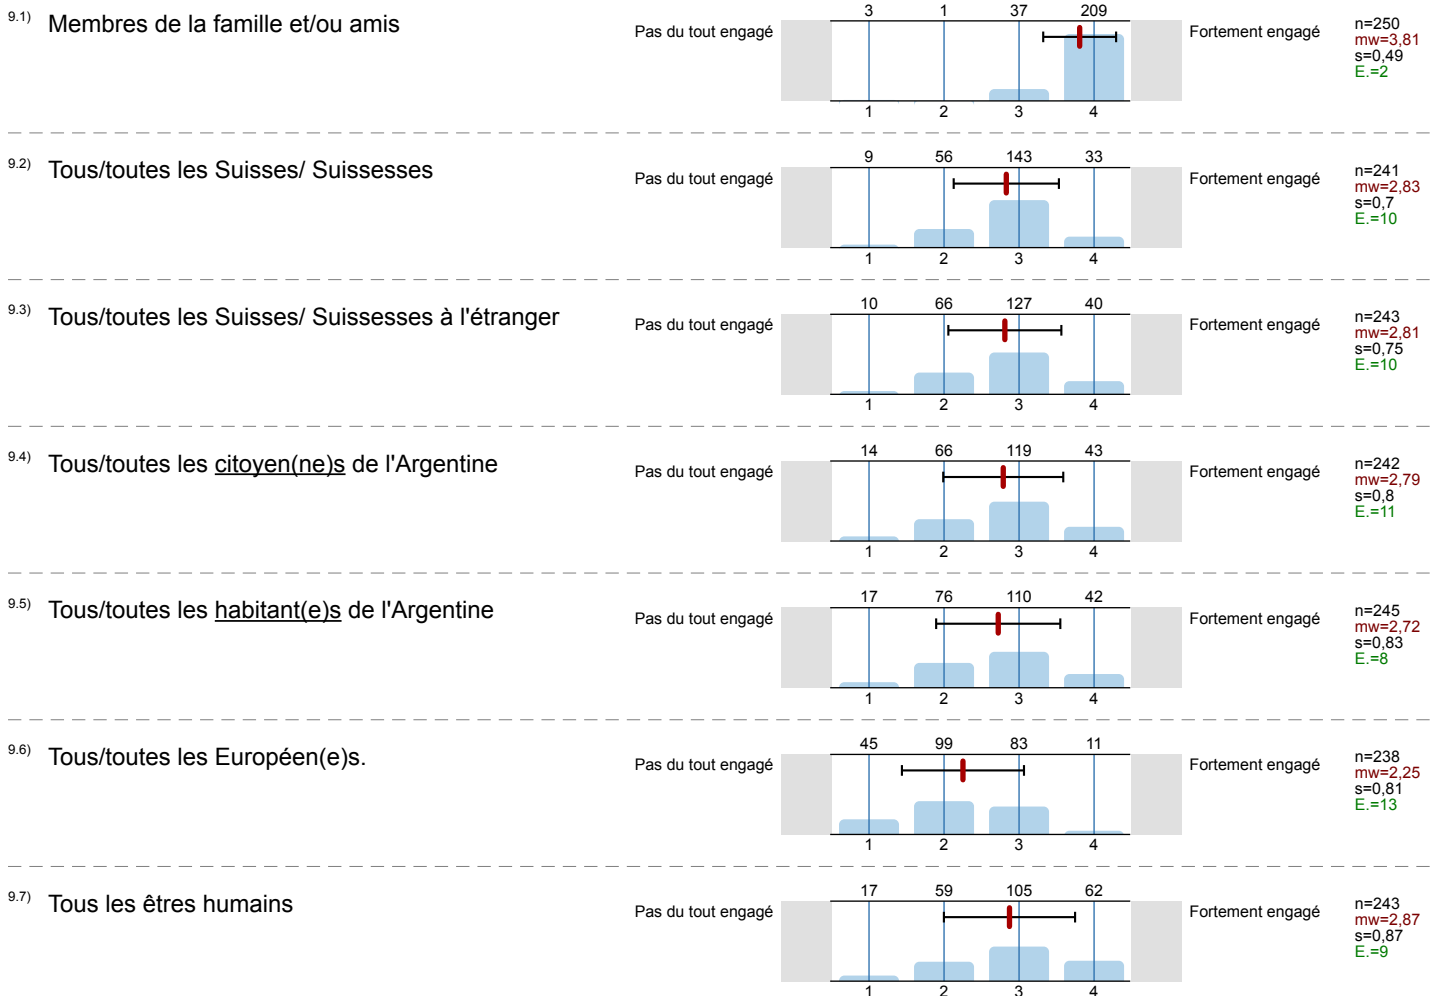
9.1) Membres de la famille et/ou amis

Pas du tout engagé

3 1 37 209

1 2 3 4

Fortement engagé

n=250
mw=3,81
s=0,49
E.=2

9.2) Tous/toutes les Suisses/ Suissesses

Pas du tout engagé

9 56 143 33

1 2 3 4

Fortement engagé

n=241
mw=2,83
s=0,7
E.=10

9.3) Tous/toutes les Suisses/ Suissesses à l'étranger

Pas du tout engagé

10 66 127 40

1 2 3 4

Fortement engagé

n=243
mw=2,81
s=0,75
E.=10

9.4) Tous/toutes les citoyen(ne)s de l'Argentine

Pas du tout engagé

14 66 119 43

1 2 3 4

Fortement engagé

n=242
mw=2,79
s=0,8
E.=11

9.5) Tous/toutes les habitant(e)s de l'Argentine

Pas du tout engagé

17 76 110 42

1 2 3 4

Fortement engagé

n=245
mw=2,72
s=0,83
E.=8

9.6) Tous/toutes les Européen(e)s.

Pas du tout engagé

45 99 83 11

1 2 3 4

Fortement engagé

n=238
mw=2,25
s=0,81
E.=13

9.7) Tous les êtres humains

Pas du tout engagé

17 59 105 62

1 2 3 4

Fortement engagé

n=243
mw=2,87
s=0,87
E.=9